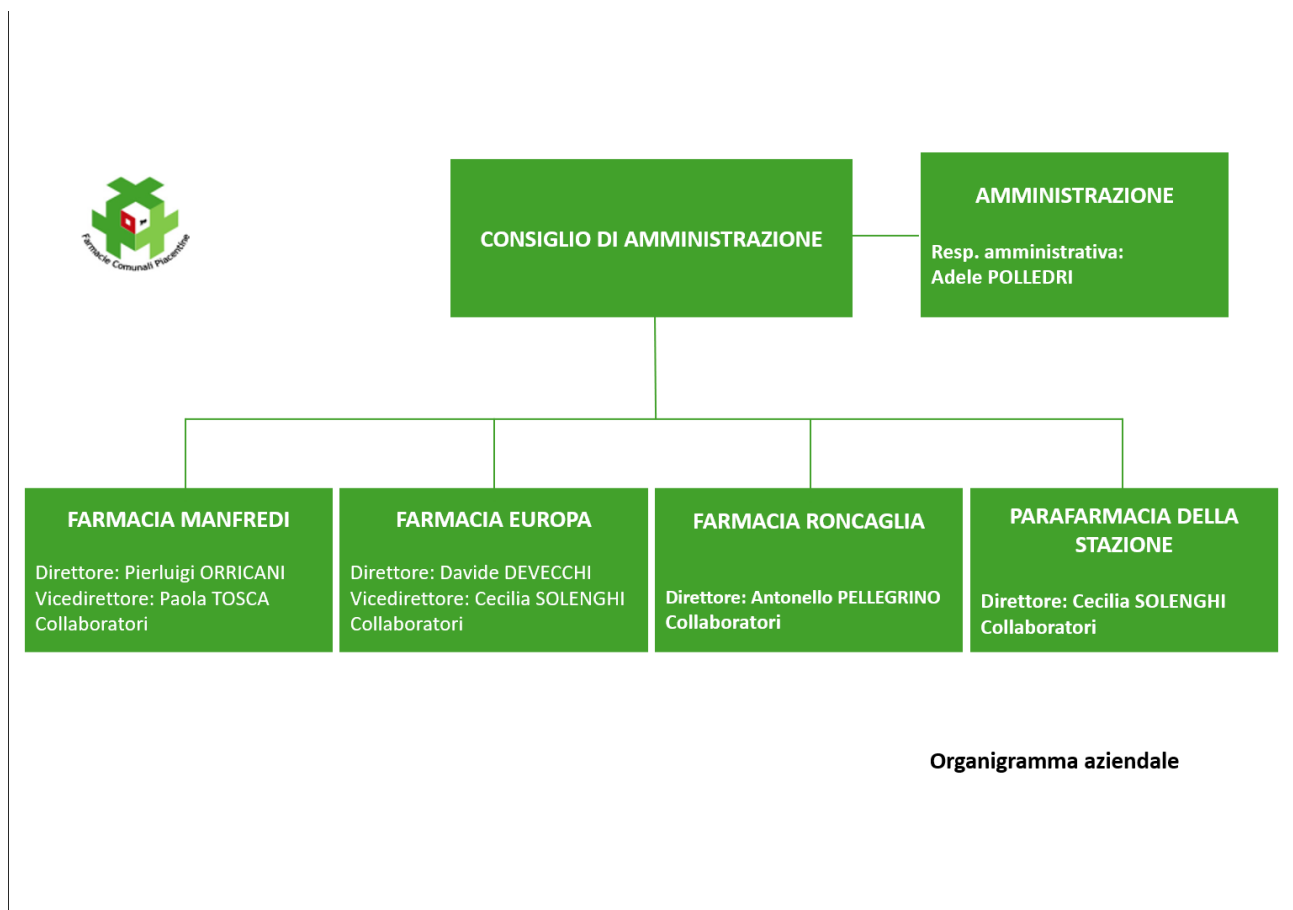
Farmacie Comunali Piacentine

CONSIGLIO DI AMMINISTRAZIONE

AMMINISTRAZIONE

Resp. amministrativa:
Adele POLLEDRI

FARMACIA MANFREDI

Direttore: Pierluigi ORRICANI
Vicedirettore: Paola TOSCA
Collaboratori

FARMACIA EUROPA

Direttore: Davide DEVECCHI
Vicedirettore: Cecilia SOLENGHI
Collaboratori

FARMACIA RONCAGLIA

Direttore: Antonello PELLEGRINO
Collaboratori

PARAFARMACIA DELLA STAZIONE

Direttore: Cecilia SOLENGHI
Collaboratori

Organigramma aziendale